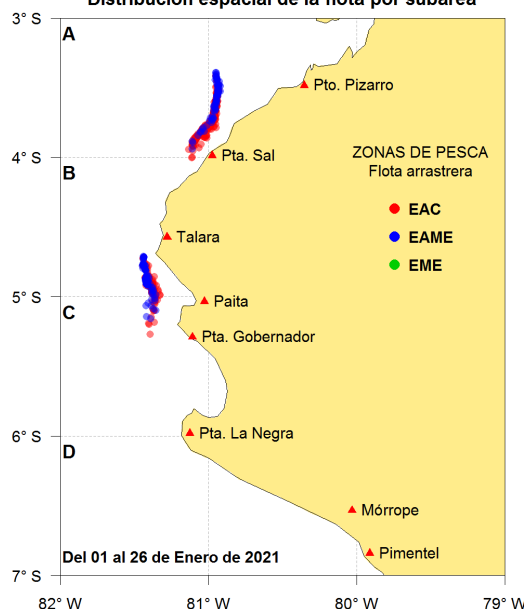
Distribución espacial de la flota por subárea

3° S
4° S
5° S
6° S
7° S

A
B
C
D

Pto. Pizarro
Pta. Sal
Talara
Paita
Pta. Gobernador
Pta. La Negra
Mórrope
Pimentel

ZONAS DE PESCA
Flota arrastrera
EAC
EAME
EME

Del 01 al 26 de Enero de 2021

82° W
81° W
80° W
79° W